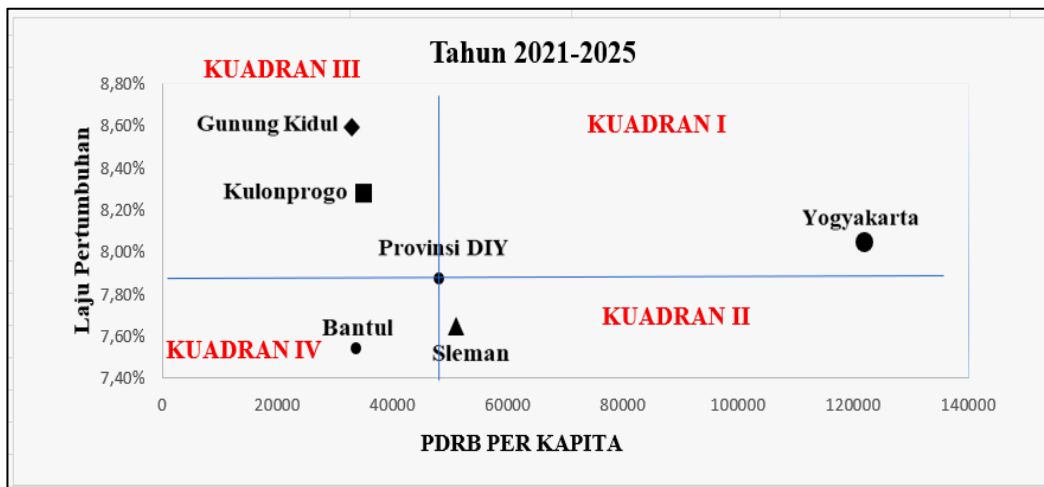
Tahun 2021-2025

KUADRAN III

KUADRAN I

KUADRAN II

KUADRAN IV

Gunung Kidul

Kulonprogo

Yogyakarta

Provinsi DIY

Bantul

Sleman

Laju Pertumbuhan

8,80%
8,60%
8,40%
8,20%
8,00%
7,80%
7,60%
7,40%

0 20000 40000 60000 80000 100000 120000 140000

PDRB PER KAPITA